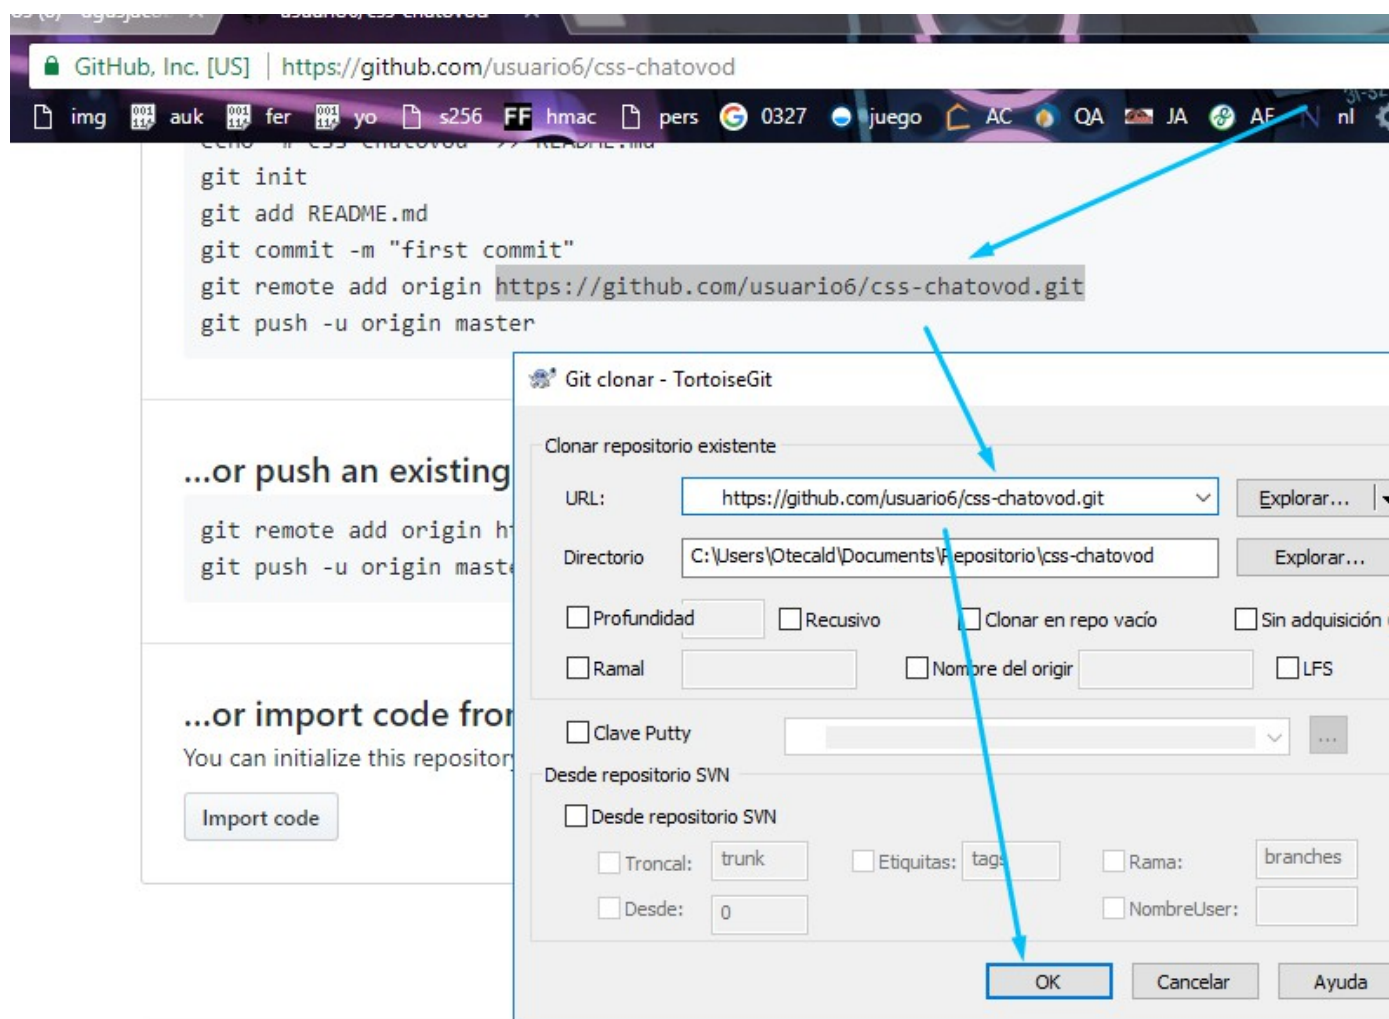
GitHub, Inc. [US] | https://github.com/usuario6/css-chatovod

img auk fer yo s256 FF hmac pers 0327 juego AC QA JA AF nl

git init
git add README.md
git commit -m "first commit"
git remote add origin https://github.com/usuario6/css-chatovod.git
git push -u origin master

...or push an existing
git remote add origin h
git push -u origin maste

...or import code fro
You can initialize this repositor
Import code

Git clonar - TortoiseGit

Clonar repositorio existente
URL: https://github.com/usuario6/css-chatovod.git
Explorar...
Directorio C:\Users\Otecald\Documents\Repositorio\css-chatovod
Explorar...
Profundidad
Recusivo
Clonar en repo vacío
Sin adquisición
Ramal
Nombre del origir
LFS
Clave Putty
...
Desde repositorio SVN
Desde repositorio SVN
Troncal: trunk
Etiquitas: tags
Rama: branches
Desde: 0
NombreUser:
OK
Cancelar
Ayuda